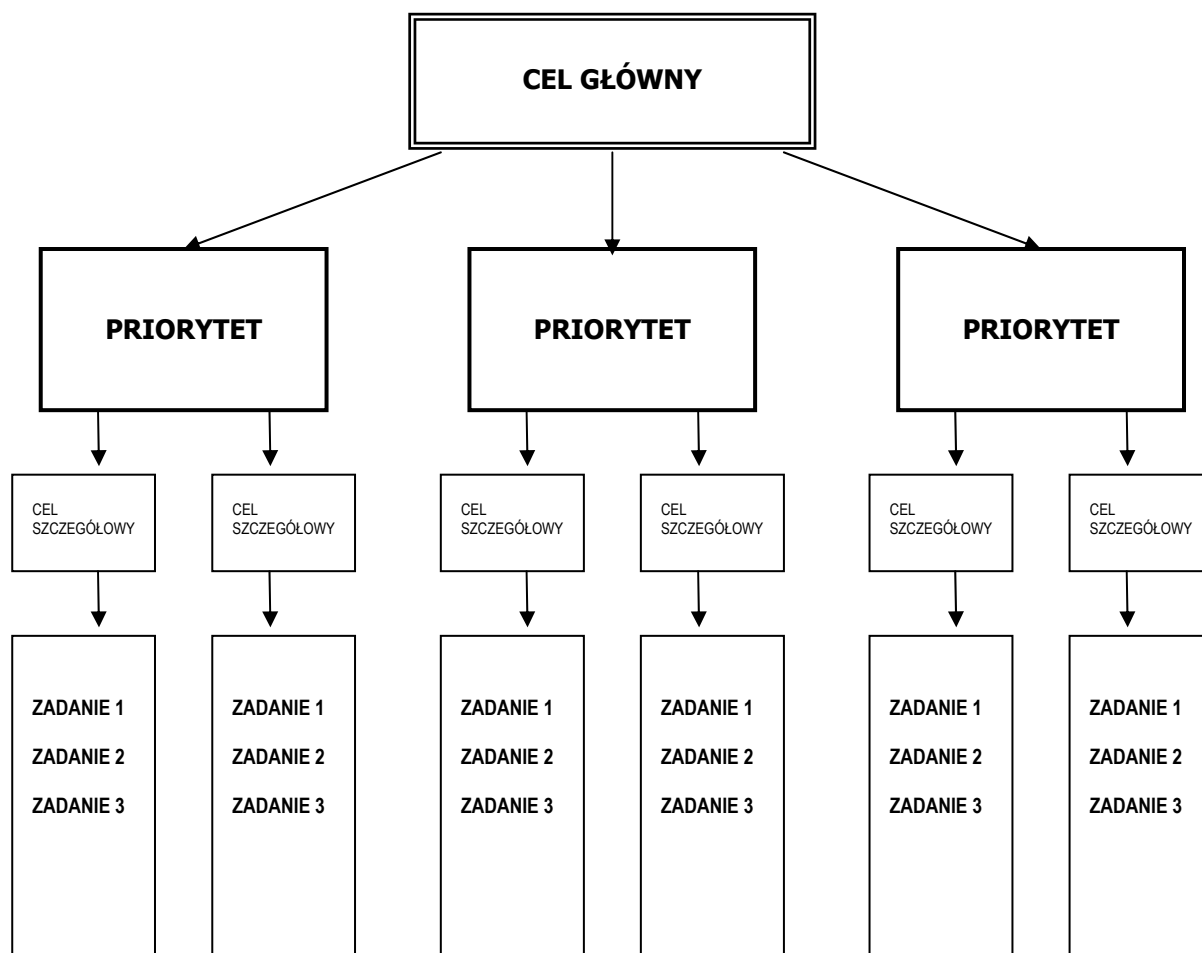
CEL GŁÓWNY

PRIORYTET

PRIORYTET

PRIORYTET

CEL SZCZEGÓŁOWY

CEL SZCZEGÓŁOWY

CEL SZCZEGÓŁOWY

CEL SZCZEGÓŁOWY

CEL SZCZEGÓŁOWY

CEL SZCZEGÓŁOWY

ZADANIE 1
ZADANIE 2
ZADANIE 3

ZADANIE 1
ZADANIE 2
ZADANIE 3

ZADANIE 1
ZADANIE 2
ZADANIE 3

ZADANIE 1
ZADANIE 2
ZADANIE 3

ZADANIE 1
ZADANIE 2
ZADANIE 3

ZADANIE 1
ZADANIE 2
ZADANIE 3